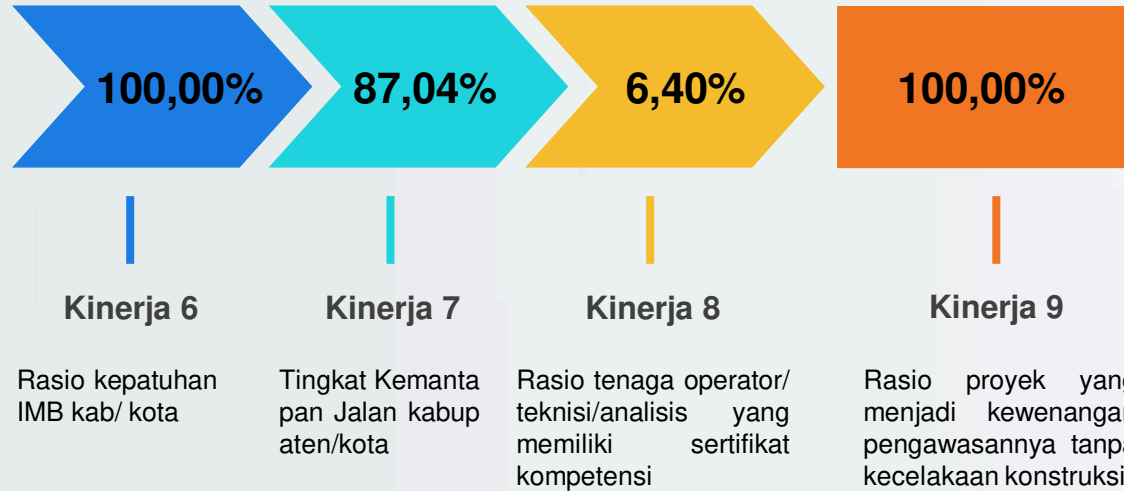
100,00%

87,04%

6,40%

100,00%

Kinerja 6

Rasio kepatuhan IMB kab/ kota

Kinerja 7

Tingkat Kemanta pan Jalan kabup aten/kota

Kinerja 8

Rasio tenaga operator/ teknisi/analisis yang memiliki sertifikat kompetensi

Kinerja 9

Rasio proyek yan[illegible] menjadi kewenangan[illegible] pengawasannya tanp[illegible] kecelakaan konstruksi